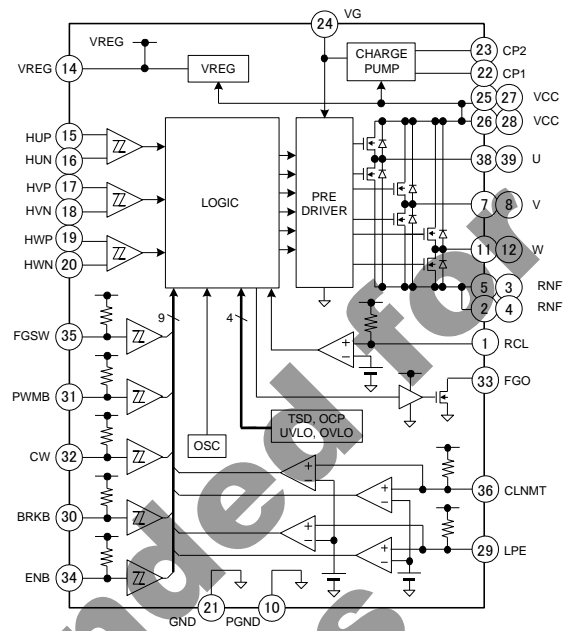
24 VG

VREG

VREG 14

VREG

CHARGE PUMP

23 CP2

22 CP1

25 27 VCC

26 28 VCC

HUP 15

HUN 16

HVP 17

HVN 18

HWP 19

HWN 20

LOGIC

PRE DRIVER

38 39 U

7 8 V

11 12 W

5 3 RNF

2 4 RNF

1 RCL

33 FGO

FGSW 35

PWMB 31

CW 32

BRKB 30

ENB 34

9

4

OSC

TSD, OCP UVLO, OVLO

36 CLNMT

29 LPE

21 GND

10 PGND